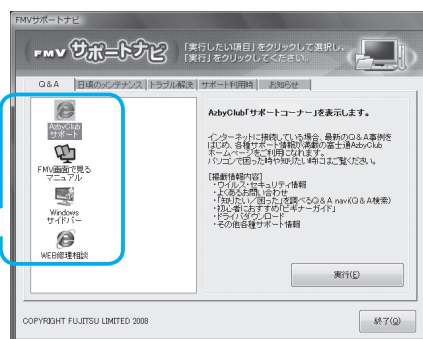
FMVサポートナビ

FMV サポートナビ

「実行したい項目」をクリックして選択し、「実行」をクリックしてください。

Q&A | 日頃のメンテナンス | トラブル解決 | サポート利用時 | お知らせ

AzbyClub サポート

FMV画面で見るマニュアル

Windows サイドバー

WEB修理相談

AzbyClub「サポートコーナー」を表示します。

インターネットに接続している場合、最新のQ&A事例をはじめ、各種サポート情報が満載の富士通AzbyClubホームページをご利用になれます。パソコンで困った時や知りたい時にはご覧ください。

[掲載情報内容]
・ウイルス・セキュリティ情報
・よくあるお問い合わせ
・「知りたい」「困った」を調べるQ&A nav(Q&A検索)
・初心者におすすめ「ビギナーガイド」
・ドライバダウンロード
・その他各種サポート情報

実行(E)

COPYRIGHT FUJITSU LIMITED 2008

終了(Q)